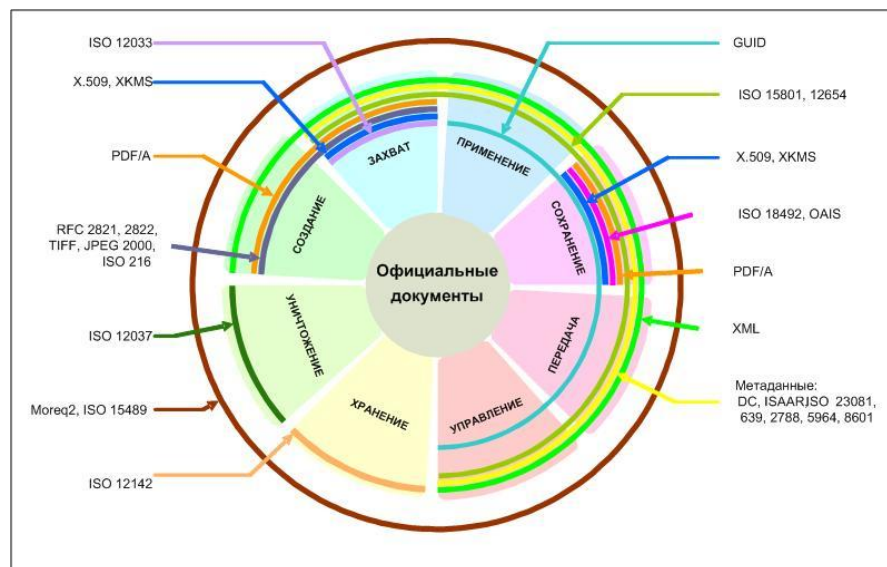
ISO 12033

X.509, XKMS

PDF/A

RFC 2821, 2822, TIFF, JPEG 2000, ISO 216

ISO 12037

Moreq2, ISO 15489

ISO 12142

GUID

ISO 15801, 12654

X.509, XKMS

ISO 18492, OAIS

PDF/A

XML

Метаданные: DC, ISAARISO 23081, 639, 2788, 5964, 8601

ЗАХВАТ

ПРИМЕНЕНИЕ

СОЗДАНИЕ

СОХРАНЕНИЕ

Официальные документы

УНИЧТОЖЕНИЕ

ПЕРЕДАЧА

ХРАНЕНИЕ

УПРАВЛЕНИЕ